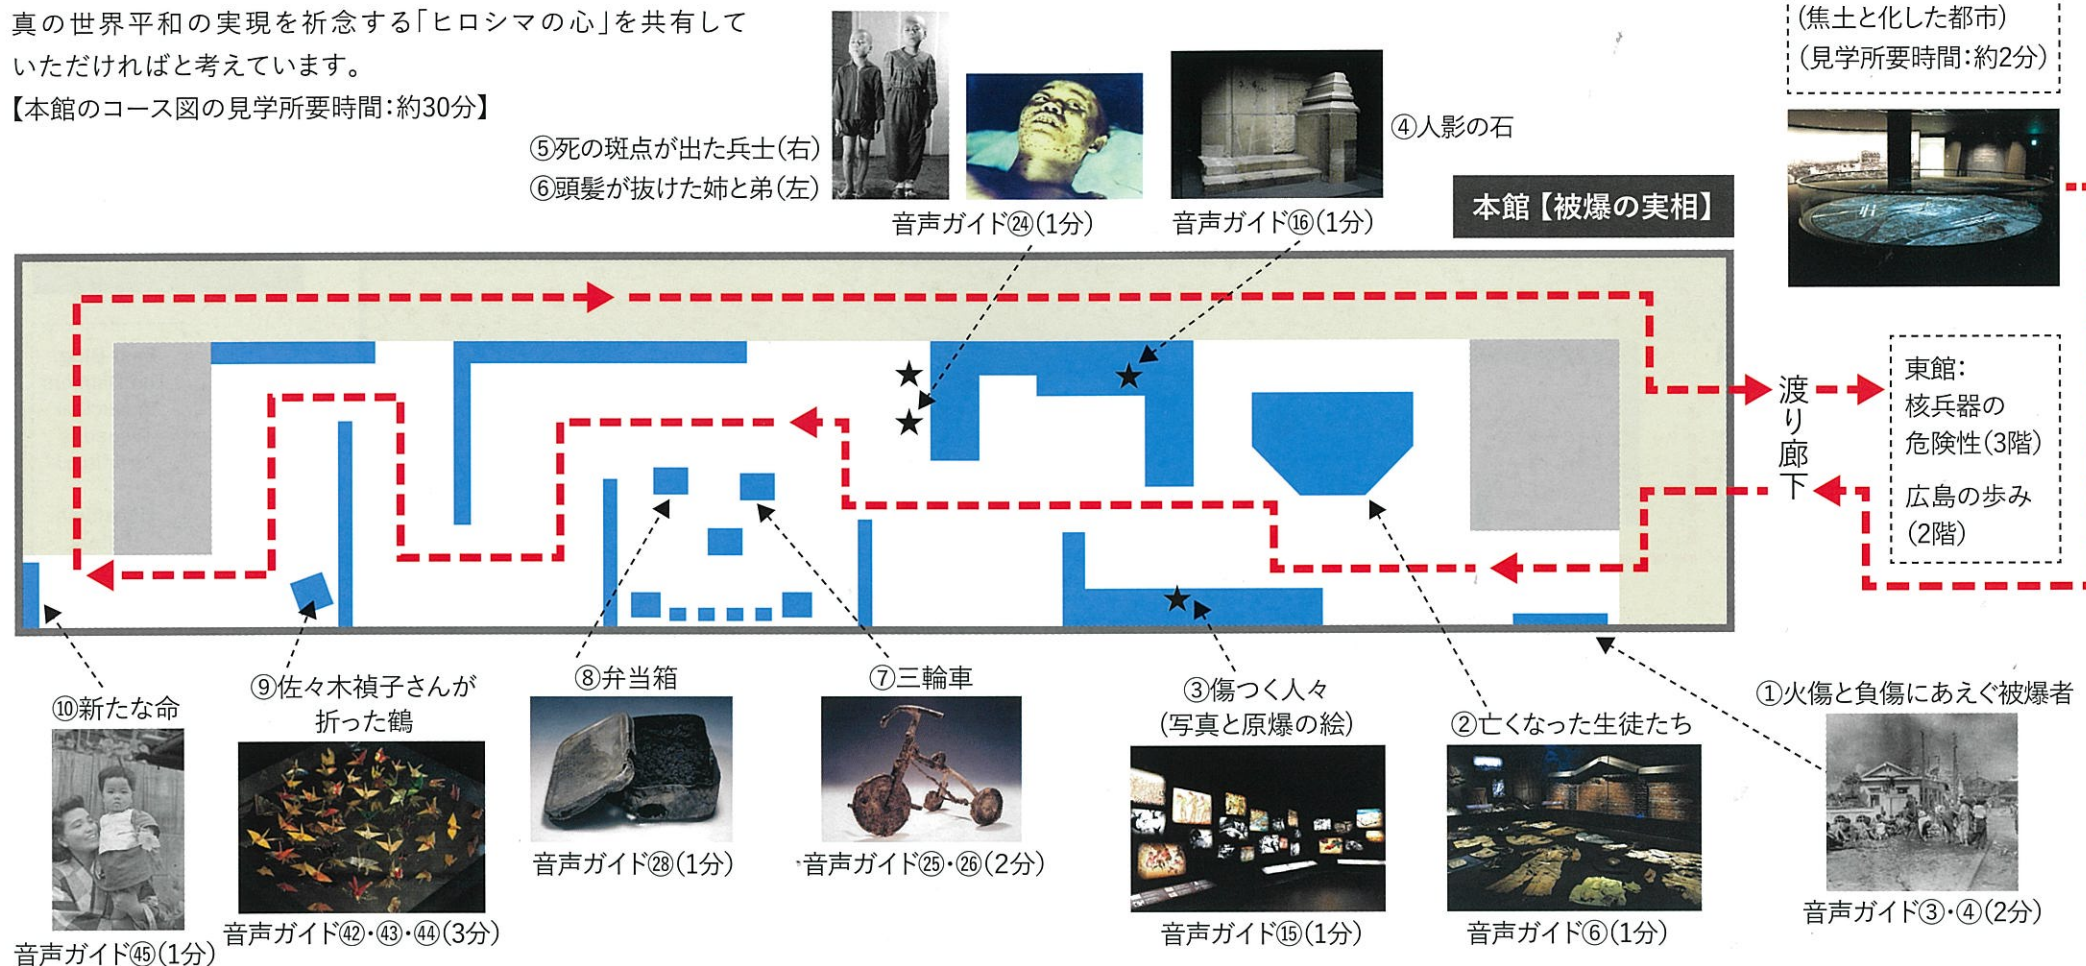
真の世界平和の実現を祈念する「ヒロシマの心」を共有していただければと考えています。
【本館のコース図の見学所要時間:約30分】

⑤死の斑点が出た兵士(右)
⑥頭髪が抜けた姉と弟(左)
音声ガイド㉔(1分)

④人影の石
音声ガイド⑯(1分)

(焦土と化した都市)
(見学所要時間:約2分)

本館【被爆の実相】

渡り廊下

東館:
核兵器の危険性(3階)
広島の歩み(2階)

⑩新たな命
音声ガイド㊺(1分)

⑨佐々木禎子さんが折った鶴
音声ガイド㊷・㊸・㊹(3分)

⑧弁当箱
音声ガイド㉘(1分)

⑦三輪車
音声ガイド㉕・㉖(2分)

③傷つく人々
(写真と原爆の絵)
音声ガイド⑮(1分)

②亡くなった生徒たち
音声ガイド⑥(1分)

①火傷と負傷にあえぐ被爆者
音声ガイド③・④(2分)